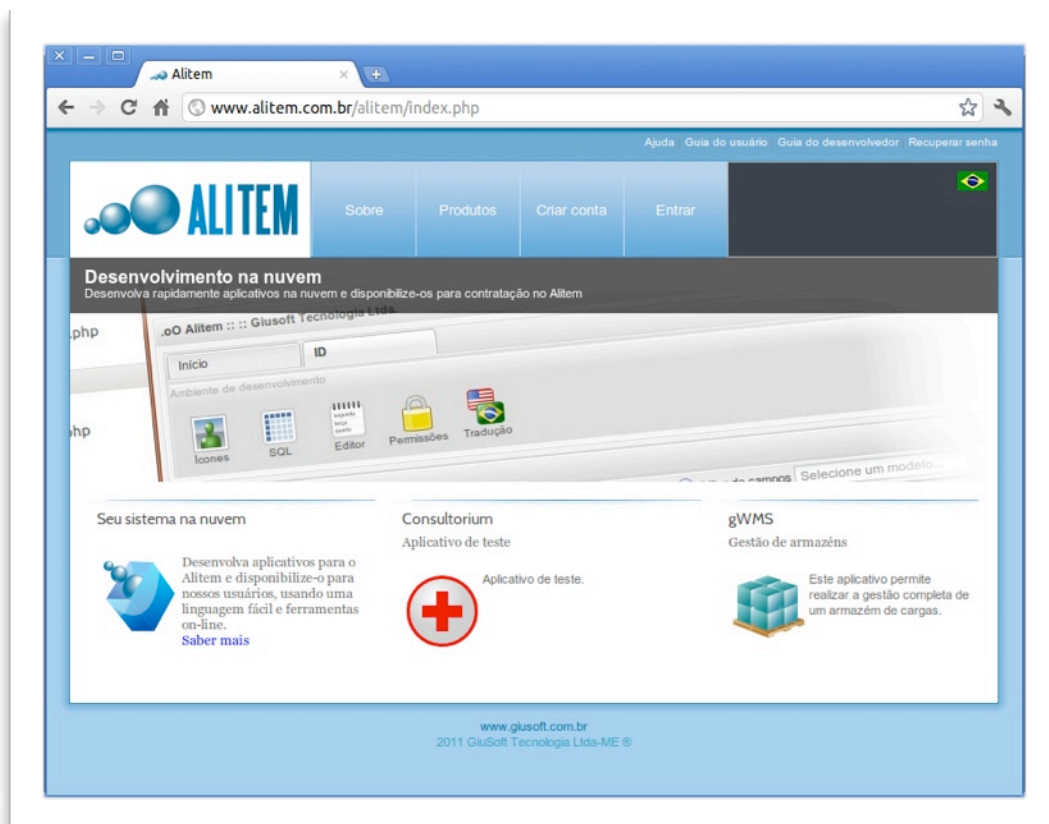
Alitem

www.alitem.com.br/alitem/index.php

Ajuda Guia do usuário Guia do desenvolvedor Recuperar senha

ALITEM

Sobre Produtos Criar conta Entrar

Desenvolvimento na nuvem
Desenvolva rapidamente aplicativos na nuvem e disponibilize-os para contratação no Alitem

.php

.oO Alitem :: :: Giusoft Tecnologia Ltda.

Início ID

Ambiente de desenvolvimento

Ícones SQL Editor Permissões Tradução

.php

Selecione um modelo...

Seu sistema na nuvem

Desenvolva aplicativos para o Alitem e disponibilize-o para nossos usuários, usando uma linguagem fácil e ferramentas on-line.
Saber mais

Consultorium
Aplicativo de teste

Aplicativo de teste.

gWMS
Gestão de armazéns

Este aplicativo permite realizar a gestão completa de um armazém de cargas.

www.giusoft.com.br
2011 GiuSoft Tecnologia Ltda-ME ®